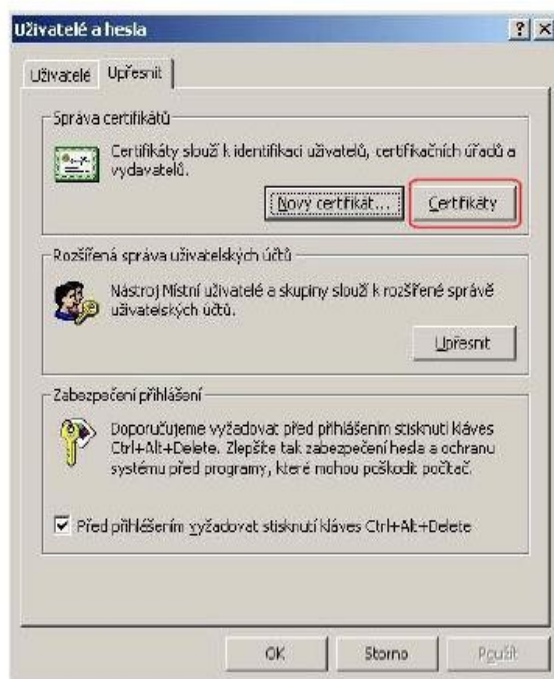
Uživatelé a hesla

?
×

Uživatelé
Upřesnit

Správa certifikátů

Certifikáty slouží k identifikaci uživatelů, certifikačních úřadů a vydavatelů.

Nový certifikát...
Certifikáty

Rozšířená správa uživatelských účtů

Nástroj Místní uživatelé a skupiny slouží k rozšířené správě uživatelských účtů.

Upřesnit

Zabezpečení přihlášení

Doporučujeme vyžadovat před přihlášením stisknutí kláves Ctrl+Alt+Delete. Zlepšíte tak zabezpečení hesla a ochranu systému před programy, které mohou poškodit počítač.

Před přihlášením vyžadovat stisknutí kláves Ctrl+Alt+Delete

OK
Storno
Použít